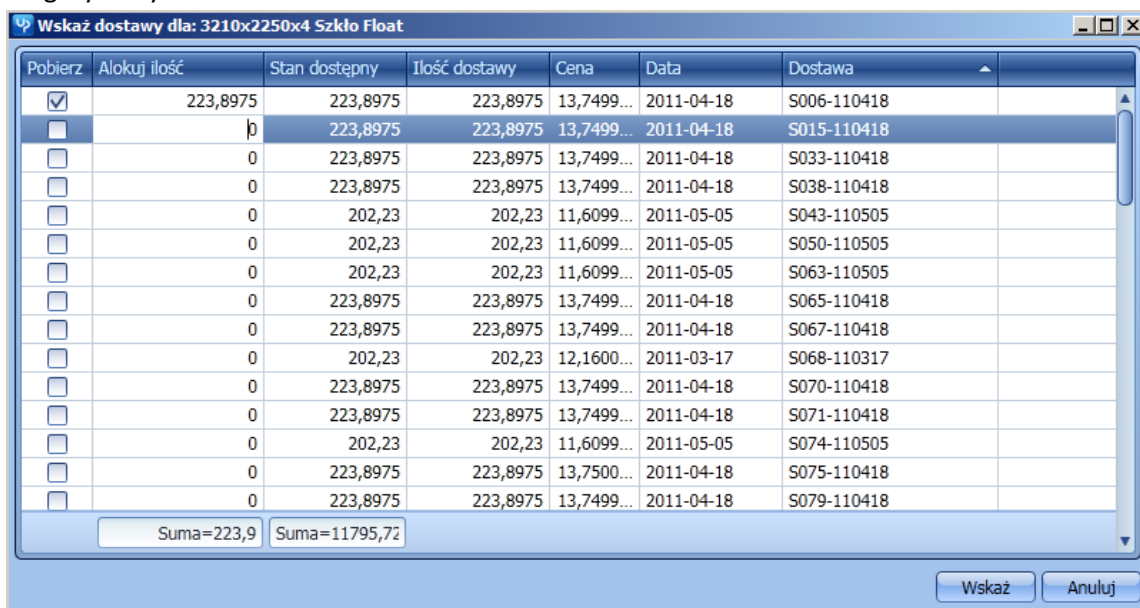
Wskaż dostawy dla: 3210x2250x4 Szkło Float

| Pobierz | Alokuj ilość | Stan dostępny | Ilość dostawy | Cena | Data | Dostawa |
|---|---|---|---|---|---|---|
| ☑ | 223,8975 | 223,8975 | 223,8975 | 13,7499... | 2011-04-18 | S006-110418 |
| ☐ | 0 | 223,8975 | 223,8975 | 13,7499... | 2011-04-18 | S015-110418 |
| ☐ | 0 | 223,8975 | 223,8975 | 13,7499... | 2011-04-18 | S033-110418 |
| ☐ | 0 | 223,8975 | 223,8975 | 13,7499... | 2011-04-18 | S038-110418 |
| ☐ | 0 | 202,23 | 202,23 | 11,6099... | 2011-05-05 | S043-110505 |
| ☐ | 0 | 202,23 | 202,23 | 11,6099... | 2011-05-05 | S050-110505 |
| ☐ | 0 | 202,23 | 202,23 | 11,6099... | 2011-05-05 | S063-110505 |
| ☐ | 0 | 223,8975 | 223,8975 | 13,7499... | 2011-04-18 | S065-110418 |
| ☐ | 0 | 223,8975 | 223,8975 | 13,7499... | 2011-04-18 | S067-110418 |
| ☐ | 0 | 202,23 | 202,23 | 12,1600... | 2011-03-17 | S068-110317 |
| ☐ | 0 | 223,8975 | 223,8975 | 13,7499... | 2011-04-18 | S070-110418 |
| ☐ | 0 | 223,8975 | 223,8975 | 13,7499... | 2011-04-18 | S071-110418 |
| ☐ | 0 | 202,23 | 202,23 | 11,6099... | 2011-05-05 | S074-110505 |
| ☐ | 0 | 223,8975 | 223,8975 | 13,7500... | 2011-04-18 | S075-110418 |
| ☐ | 0 | 223,8975 | 223,8975 | 13,7499... | 2011-04-18 | S079-110418 |
| | Suma=223,9 | Suma=11795,72 | | | | |

Wskaż Anuluj